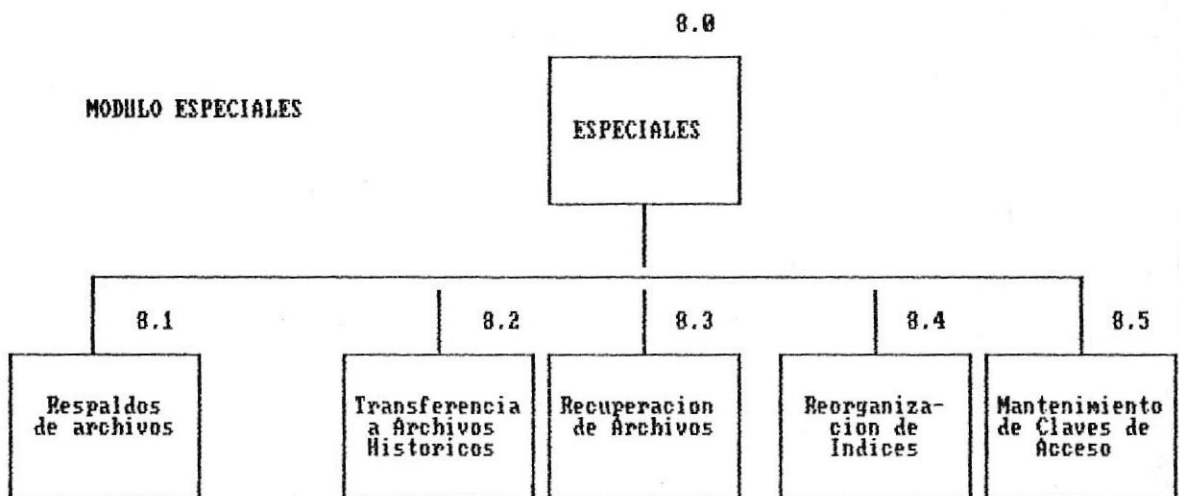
MODULO ESPECIALES

8.0

ESPECIALES

8.1

Respaldos de archivos

8.2

Transferencia a Archivos Historicos

8.3

Recuperacion de Archivos

8.4

Reorganizacion de Indices

8.5

Mantenimiento de Claves de Acceso